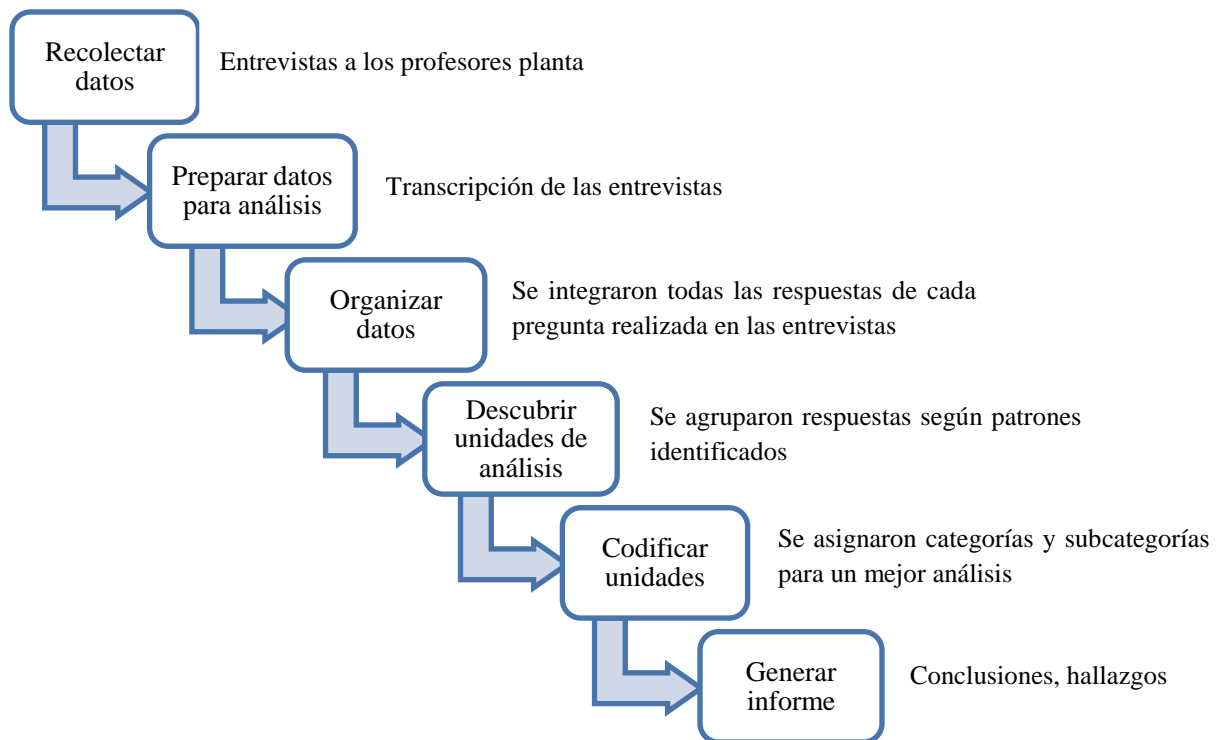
Recolectar datos

Entrevistas a los profesores planta

Preparar datos para análisis

Transcripción de las entrevistas

Organizar datos

Se integraron todas las respuestas de cada pregunta realizada en las entrevistas

Descubrir unidades de análisis

Se agruparon respuestas según patrones identificados

Codificar unidades

Se asignaron categorías y subcategorías para un mejor análisis

Generar informe

Conclusiones, hallazgos